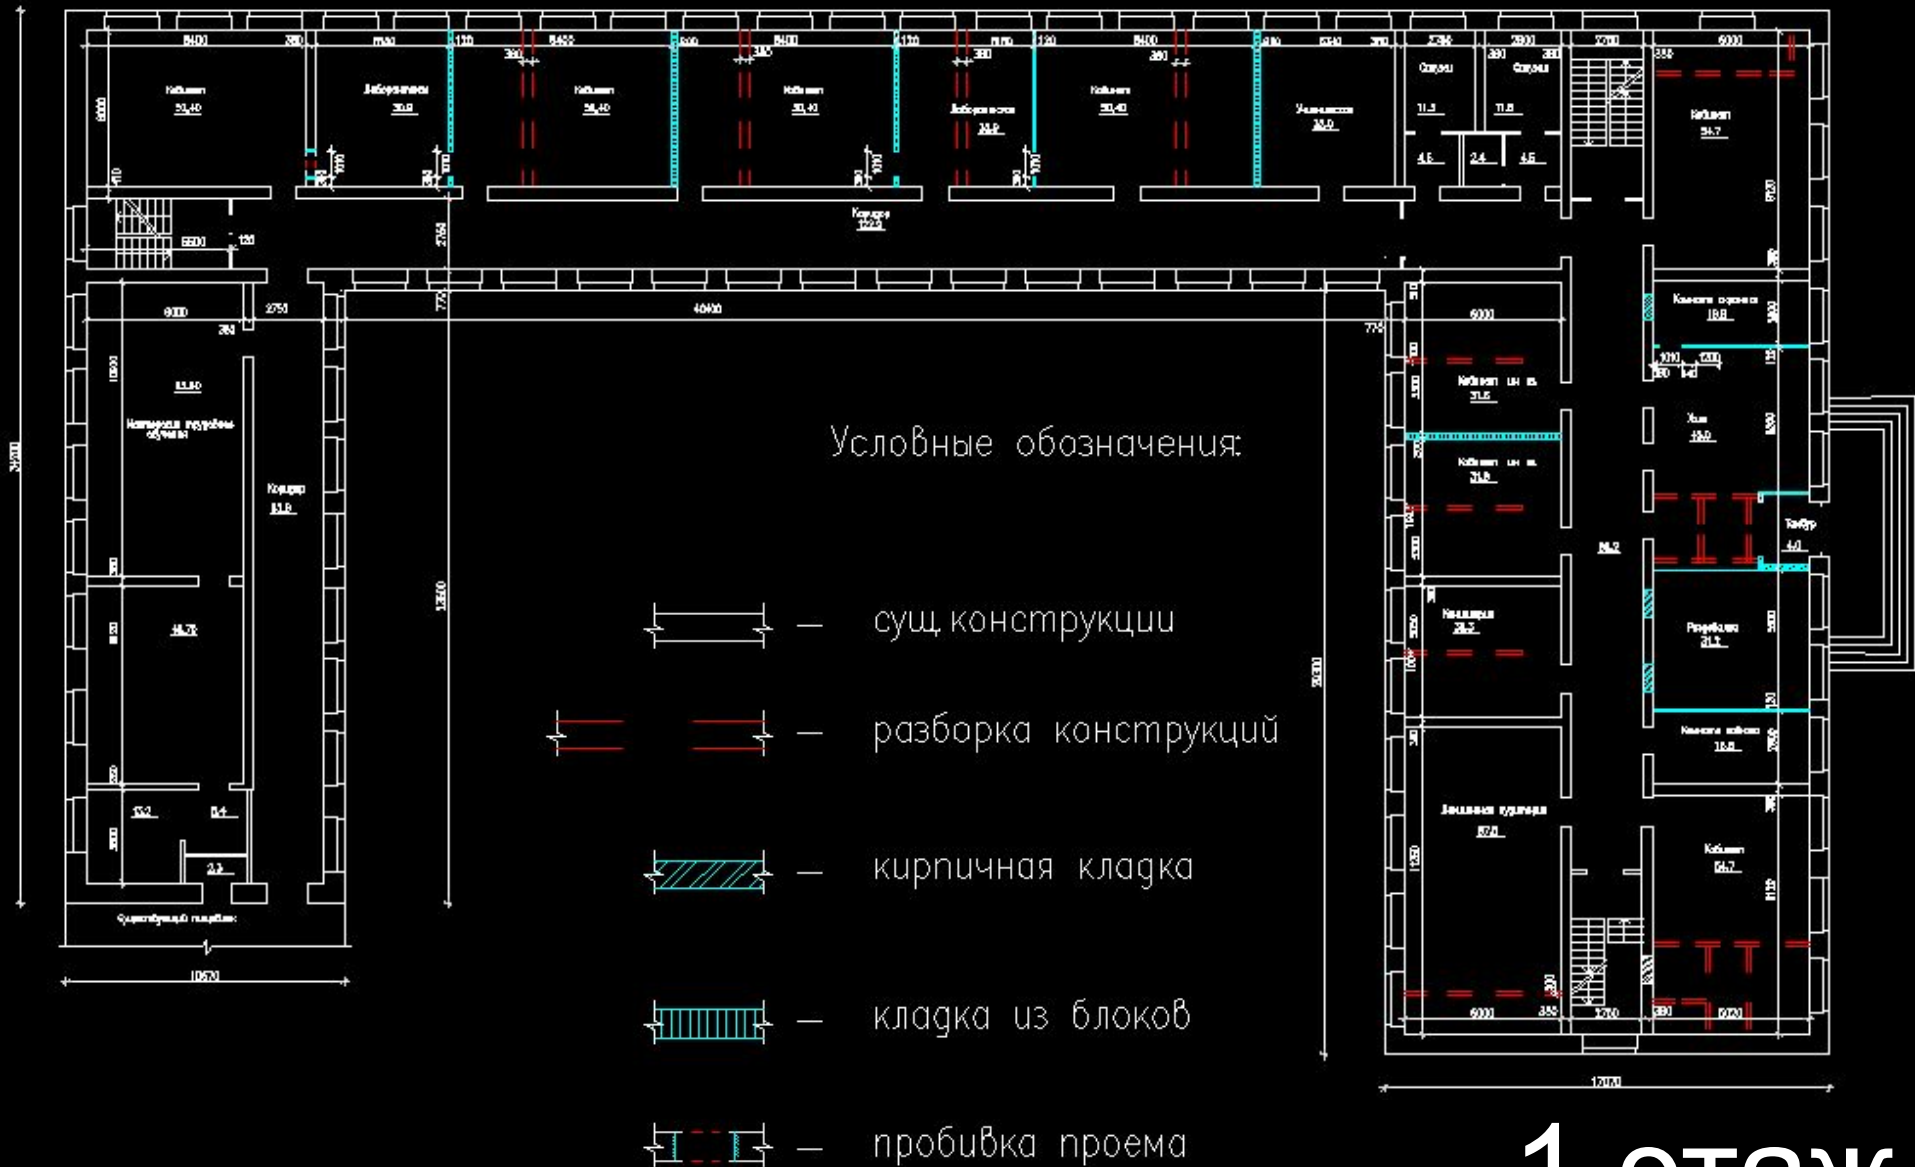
Условные обозначения:

— сущ. конструкции

— разборка конструкций

— кирпичная кладка

— кладка из блоков

— пробивка проема

1 этаж

Кабинет
50,40
Лаборантская
30,9
Кабинет
56,40
Кабинет
50,40
Лаборантская
33,9
Кабинет
50,40
Учительская
33,0
Санузел
11,3
Санузел
11,6
Кабинет
54,7
Коридор
122,3
Комната охраны
18,8
Кабинет
31,6
Кабинет
31,6
Холл
48,0
Тамбур
4,0
Канцелярия
28,2
Раздевалка
31,2
Комната хранения
18,8
Кабинет
54,7
Коридор
81,9
Существующий пандус
8400
6000
2750
40400
6000
10670
12070
5500